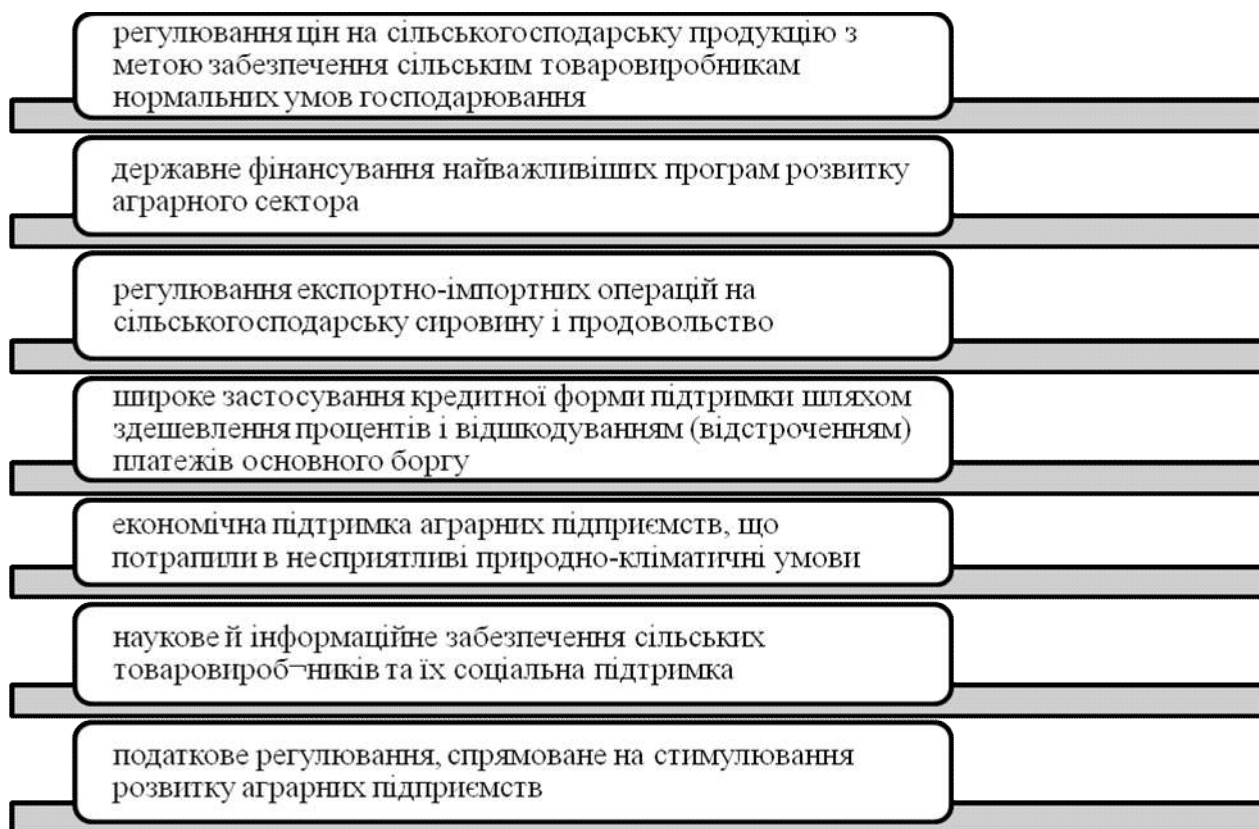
регулювання цін на сільськогосподарську продукцію з метою забезпечення сільським товаровиробникам нормальних умов господарювання

державне фінансування найважливіших програм розвитку аграрного сектора

регулювання експортно-імпортних операцій на сільськогосподарську сировину і продовольство

широке застосування кредитної форми підтримки шляхом здешевлення процентів і відшкодуванням (відстроченням) платежів основного боргу

економічна підтримка аграрних підприємств, що потрапили в несприятливі природно-кліматичні умови

наукове й інформаційне забезпечення сільських товаровироб¬ників та їх соціальна підтримка

податкове регулювання, спрямоване на стимулювання розвитку аграрних підприємств